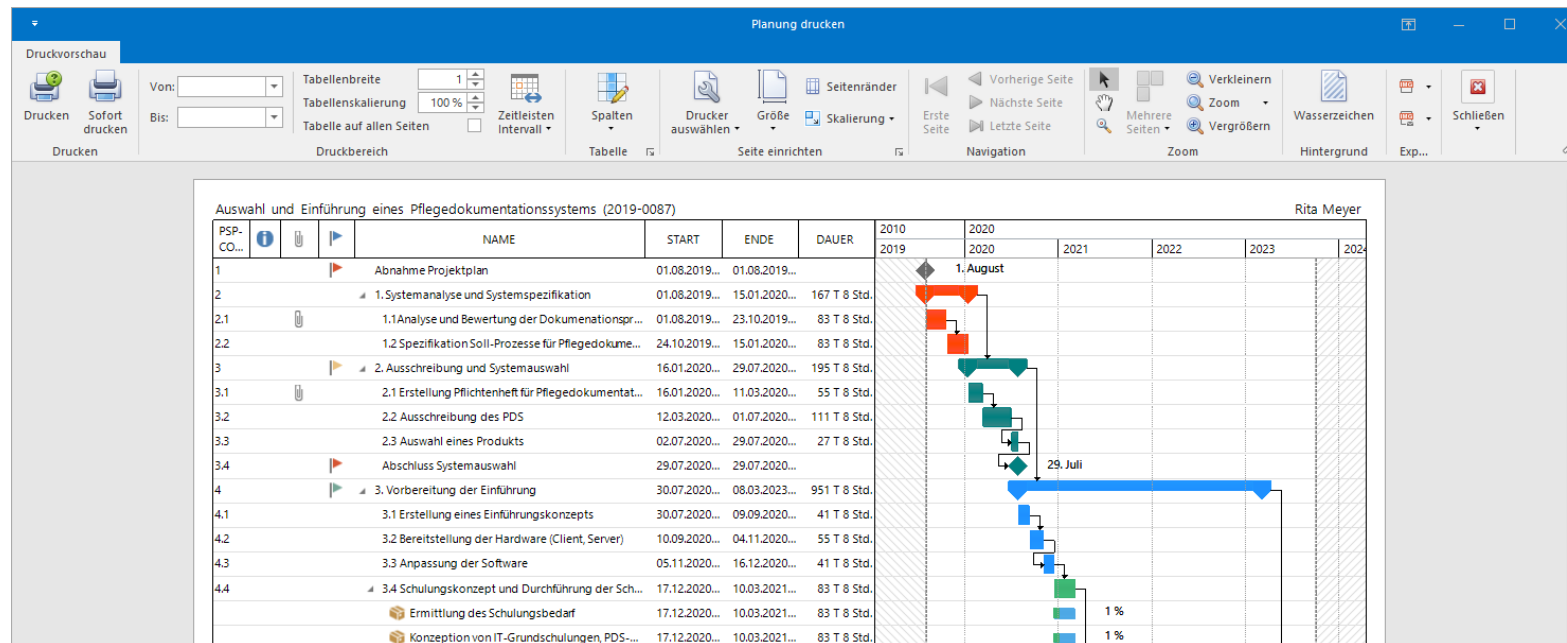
Planung drucken

Druckvorschau

Drucken
Sofort drucken
Drucken

Von:
Bis:
Tabellenbreite 1
Tabellenskalierung 100 %
Tabelle auf allen Seiten
Zeitleisten Intervall
Druckbereich

Spalten
Tabelle

Drucker auswählen
Größe
Seitenränder
Skalierung
Seite einrichten

Erste Seite
Vorherige Seite
Nächste Seite
Letzte Seite
Navigation

Mehrere Seiten
Verkleinern
Zoom
Vergrößern
Zoom

Wasserzeichen
Hintergrund

Exp...

Schließen

Auswahl und Einführung eines Pflegedokumentationssystems (2019-0087)

Rita Meyer

| PSP-CO... | | | | NAME | START | ENDE | DAUER |
|---|---|---|---|---|---|---|---|
| 1 | | | | Abnahme Projektplan | 01.08.2019... | 01.08.2019... | |
| 2 | | | | 1. Systemanalyse und Systemspezifikation | 01.08.2019... | 15.01.2020... | 167 T 8 Std. |
| 2.1 | | | | 1.1 Analyse und Bewertung der Dokumentationspr... | 01.08.2019... | 23.10.2019... | 83 T 8 Std. |
| 2.2 | | | | 1.2 Spezifikation Soll-Prozesse für Pflegedokume... | 24.10.2019... | 15.01.2020... | 83 T 8 Std. |
| 3 | | | | 2. Ausschreibung und Systemauswahl | 16.01.2020... | 29.07.2020... | 195 T 8 Std. |
| 3.1 | | | | 2.1 Erstellung Pflichtenheft für Pflegedokumentat... | 16.01.2020... | 11.03.2020... | 55 T 8 Std. |
| 3.2 | | | | 2.2 Ausschreibung des PDS | 12.03.2020... | 01.07.2020... | 111 T 8 Std. |
| 3.3 | | | | 2.3 Auswahl eines Produkts | 02.07.2020... | 29.07.2020... | 27 T 8 Std. |
| 3.4 | | | | Abschluss Systemauswahl | 29.07.2020... | 29.07.2020... | |
| 4 | | | | 3. Vorbereitung der Einführung | 30.07.2020... | 08.03.2023... | 951 T 8 Std. |
| 4.1 | | | | 3.1 Erstellung eines Einführungskonzepts | 30.07.2020... | 09.09.2020... | 41 T 8 Std. |
| 4.2 | | | | 3.2 Bereitstellung der Hardware (Client, Server) | 10.09.2020... | 04.11.2020... | 55 T 8 Std. |
| 4.3 | | | | 3.3 Anpassung der Software | 05.11.2020... | 16.12.2020... | 41 T 8 Std. |
| 4.4 | | | | 3.4 Schulungskonzept und Durchführung der Sch... | 17.12.2020... | 10.03.2021... | 83 T 8 Std. |
| | | | | Ermittlung des Schulungsbedarf | 17.12.2020... | 10.03.2021... | 83 T 8 Std. |
| | | | | Konzeption von IT-Grundschulungen, PDS-... | 17.12.2020... | 10.03.2021... | 83 T 8 Std. |

2010 2020
2019 2020 2021 2022 2023 2024
1. August
29. Juli
1 %
1 %